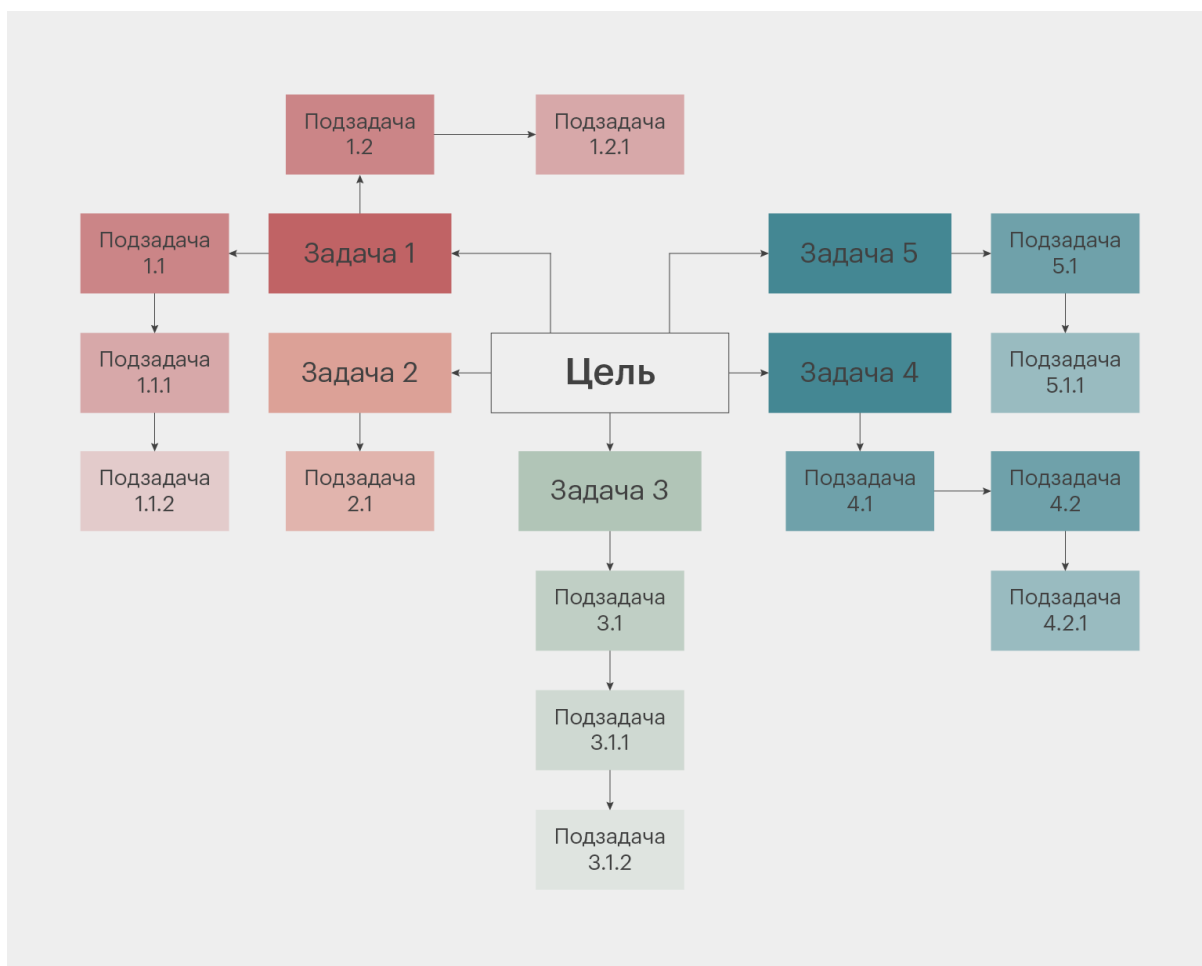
Подзадача 1.2

Подзадача 1.2.1

Подзадача 1.1

Задача 1

Задача 5

Подзадача 5.1

Подзадача 1.1.1

Задача 2

Цель

Задача 4

Подзадача 5.1.1

Подзадача 1.1.2

Подзадача 2.1

Задача 3

Подзадача 4.1

Подзадача 4.2

Подзадача 3.1

Подзадача 4.2.1

Подзадача 3.1.1

Подзадача 3.1.2